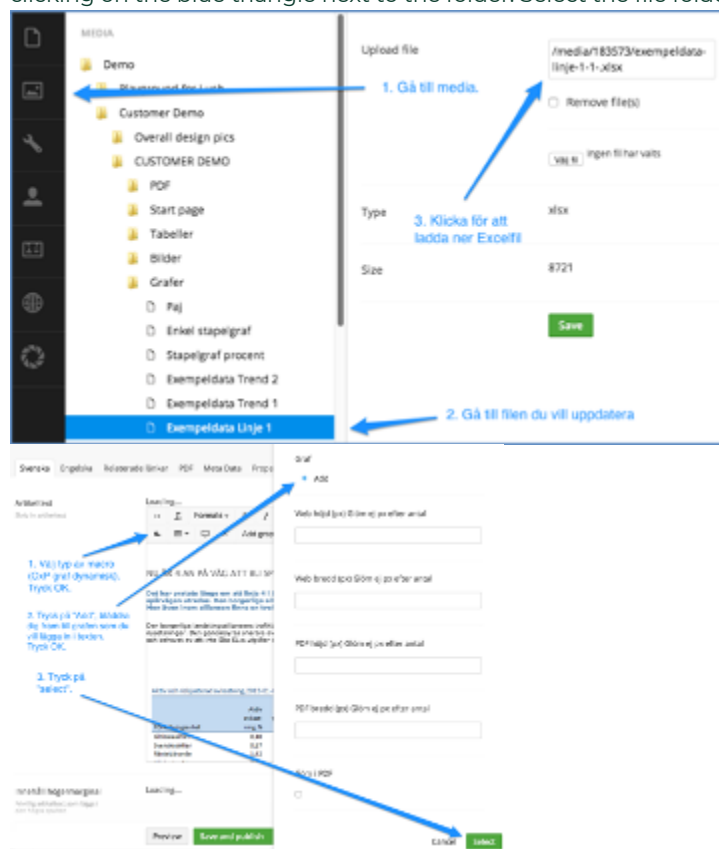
clicking on the blue triangle next to the folder. Select the file folder

MEDIA

Demo

Playground for Lush

Customer Demo

Overall design pics

CUSTOMER DEMO

PDF

Start page

Tabeller

Bilder

Grafer

Paj

Enkel stapelgraf

Stapelgraf procent

Exempeldata Trend 2

Exempeldata Trend 1

Exempeldata Linje 1

Upload file

/media/183573/exempeldata-linje-1-1-.xlsx

1. Gå till media.

Remove file(s)

Välj fil ingen fil har valts

Type

3. Klicka för att ladda ner Excelfil

xlsx

Size

8721

Save

2. Gå till filen du vill uppdatera

Svenska Engelska Relaterade länkar PDF Meta Data Prop

Artikeltext

Loading...

Formats

Add group

1. Välj typ av macro (DxP graf dynamisk). Tryck OK.

2. Tryck på "Add". Markera dig fram till grafen som du vill lägga in i texten. Tryck OK.

3. Tryck på "select".

Loading...

Preview Save and publish

Graf

Add

Web höjd (px) Glöm ej px efter antal

Web bredd (px) Glöm ej px efter antal

PDF höjd (px) Glöm ej px efter antal

PDF bredd (px) Glöm ej px efter antal

Dölj i PDF

Cancel Select